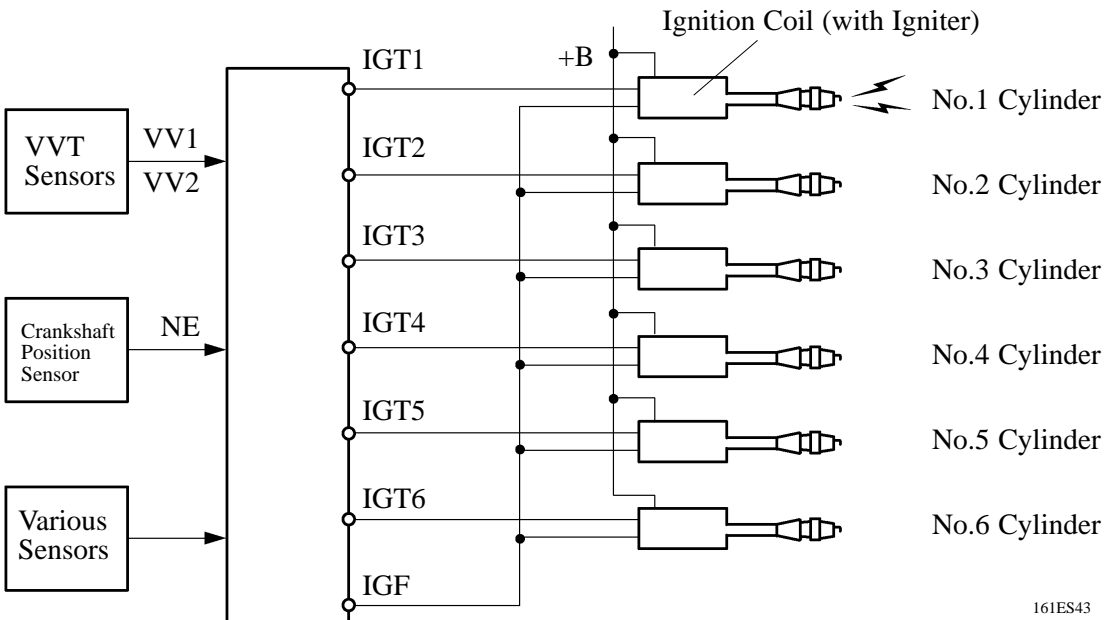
Ignition Coil (with Igniter)

+B

VVT Sensors

VV1

VV2

Crankshaft Position Sensor

NE

Various Sensors

IGT1

IGT2

IGT3

IGT4

IGT5

IGT6

IGF

No.1 Cylinder

No.2 Cylinder

No.3 Cylinder

No.4 Cylinder

No.5 Cylinder

No.6 Cylinder

161ES43